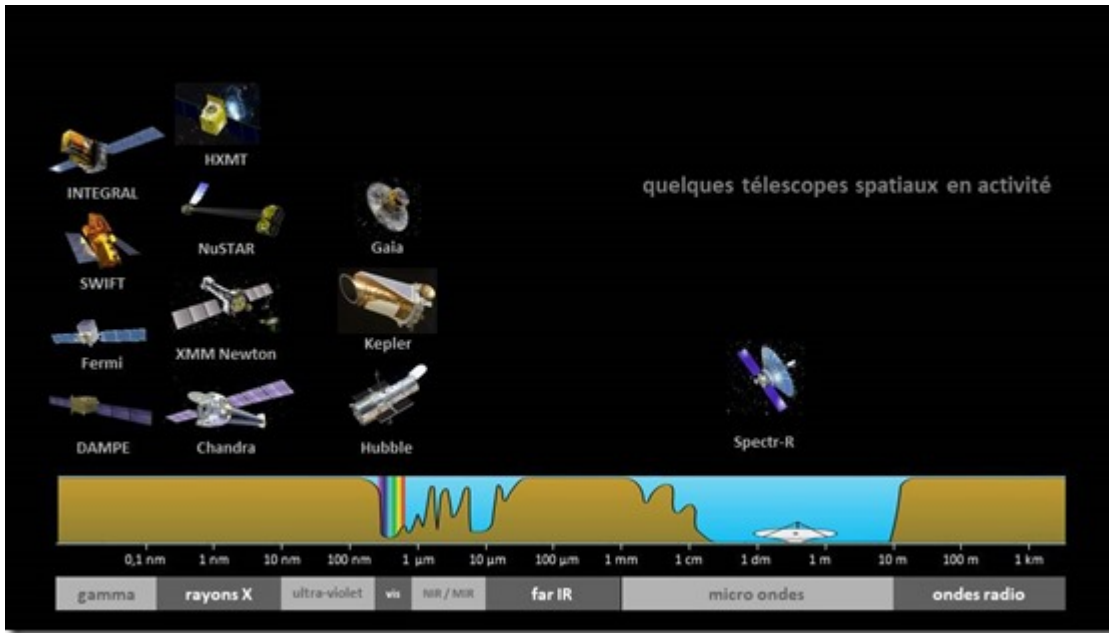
HXMT

INTEGRAL

quelques télescopes spatiaux en activité

NuSTAR

Gaia

SWIFT

XMM Newton

Kepler

Fermi

DAMPE

Chandra

Hubble

Spectr-R

0,1 nm 1 nm 10 nm 100 nm 1 µm 10 µm 100 µm 1 mm 1 cm 1 dm 1 m 10 m 100 m 1 km

gamma | rayons X | ultra-violet | vis | NIR / MIR | far IR | micro ondes | ondes radio